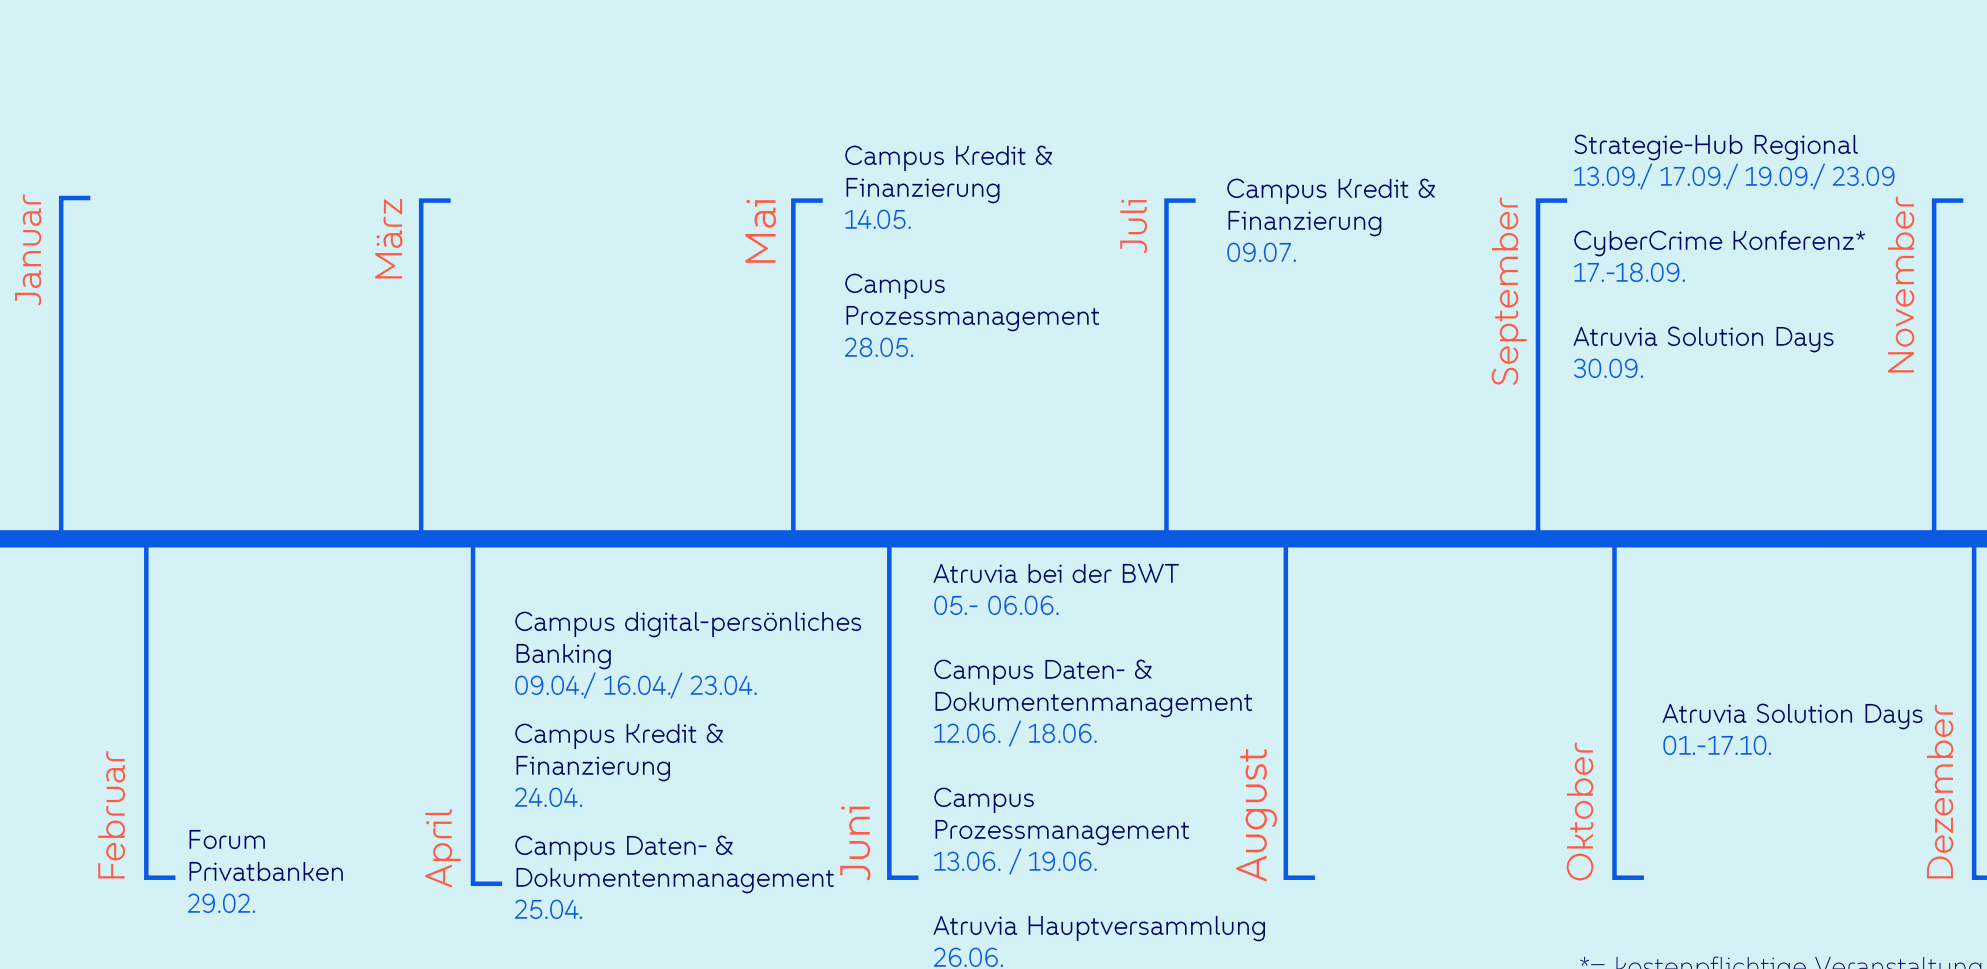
Januar

Februar

Forum Privatbanken
29.02.

März

April

Campus digital-persönliches Banking
09.04./ 16.04./ 23.04.

Campus Kredit & Finanzierung
24.04.

Campus Daten- & Dokumentenmanagement
25.04.

Mai

Campus Kredit & Finanzierung
14.05.

Campus Prozessmanagement
28.05.

Juni

Atruvia bei der BWT
05.- 06.06.

Campus Daten- & Dokumentenmanagement
12.06. / 18.06.

Campus Prozessmanagement
13.06. / 19.06.

Atruvia Hauptversammlung
26.06.

Juli

Campus Kredit & Finanzierung
09.07.

August

September

Strategie-Hub Regional
13.09./ 17.09./ 19.09./ 23.09

CyberCrime Konferenz*
17.-18.09.

Atruvia Solution Days
30.09.

Oktober

Atruvia Solution Days
01.-17.10.

November

Dezember

*= kostenpflichtige Veranstaltung